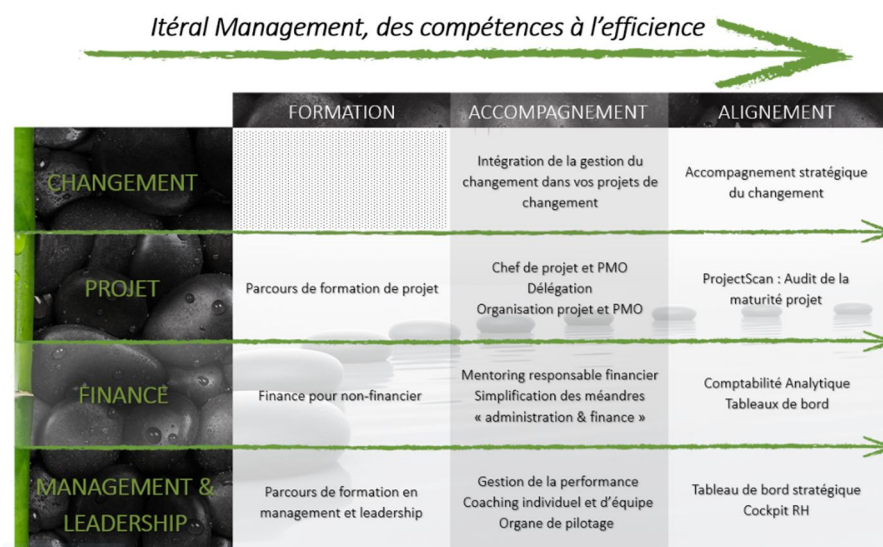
Itéral Management, des compétences à l'efficience

| | FORMATION | ACCOMPAGNEMENT | ALIGNEMENT |
|---|---|---|---|
| CHANGEMENT | | Intégration de la gestion du changement dans vos projets de changement | Accompagnement stratégique du changement |
| PROJET | Parcours de formation de projet | Chef de projet et PMO Délégation Organisation projet et PMO | ProjectScan : Audit de la maturité projet |
| FINANCE | Finance pour non-financier | Mentoring responsable financier Simplification des méandres « administration & finance » | Comptabilité Analytique Tableaux de bord |
| MANAGEMENT & LEADERSHIP | Parcours de formation en management et leadership | Gestion de la performance Coaching individuel et d'équipe Organe de pilotage | Tableau de bord stratégique Cockpit RH |